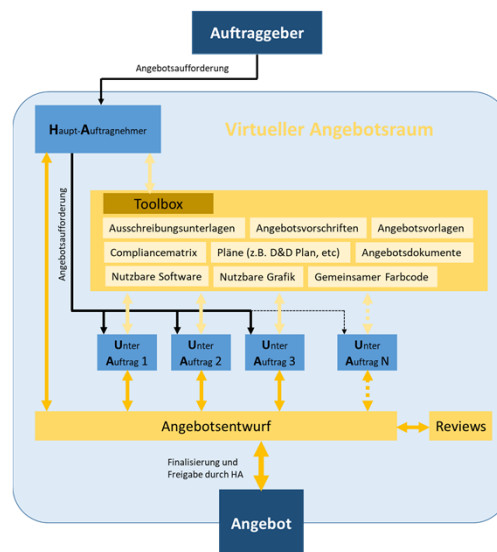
Auftraggeber

Angebotsaufforderung

Haupt-Auftragnehmer

Virtueller Angebotsraum

Angebotsaufforderung

Toolbox

Ausschreibungsunterlagen

Angebotsvorschriften

Angebotsvorlagen

Compliancematrix

Pläne (z.B. D&D Plan, etc)

Angebotsdokumente

Nutzbare Software

Nutzbare Grafik

Gemeinsamer Farbcode

Unter Auftrag 1

Unter Auftrag 2

Unter Auftrag 3

Unter Auftrag N

Angebotsentwurf

Reviews

Finalisierung und Freigabe durch HA

Angebot